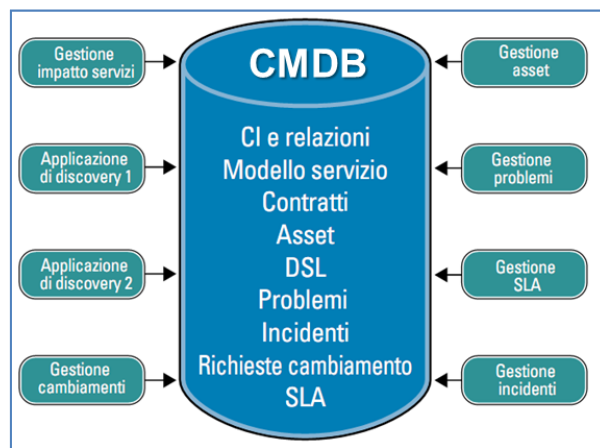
Gestione impatto servizi

Applicazione di discovery 1

Applicazione di discovery 2

Gestione cambiamenti

CMDB

CI e relazioni
Modello servizio
Contratti
Asset
DSL
Problemi
Incidenti
Richieste cambiamento
SLA

Gestione asset

Gestione problemi

Gestione SLA

Gestione incidenti